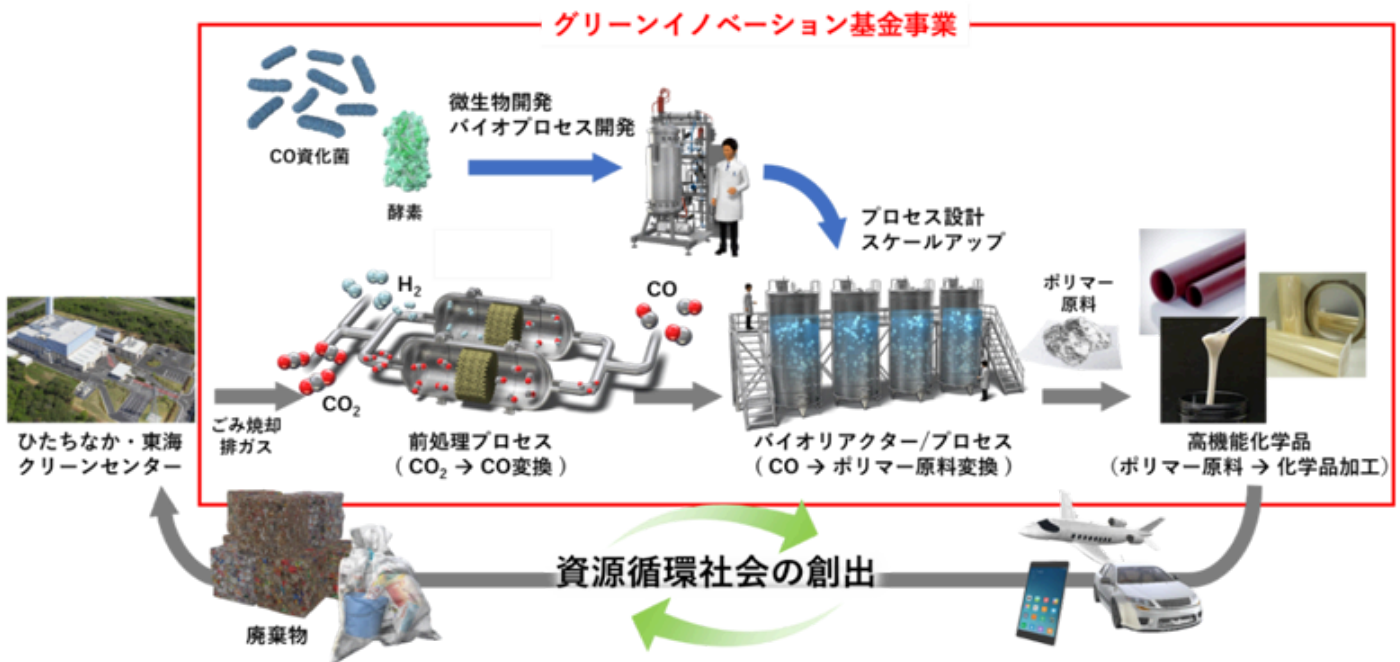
グリーンイノベーション基金事業

CO資化菌

酵素

微生物開発
バイオプロセス開発

プロセス設計
スケールアップ

$H_2$

CO

ポリマー原料

ごみ焼却排ガス

$CO_2$

ひたちなか・東海クリーンセンター

前処理プロセス
（$CO_2$ → CO変換）

バイオリアクター/プロセス
（CO → ポリマー原料変換）

高機能化学品
（ポリマー原料 → 化学品加工）

資源循環社会の創出

廃棄物